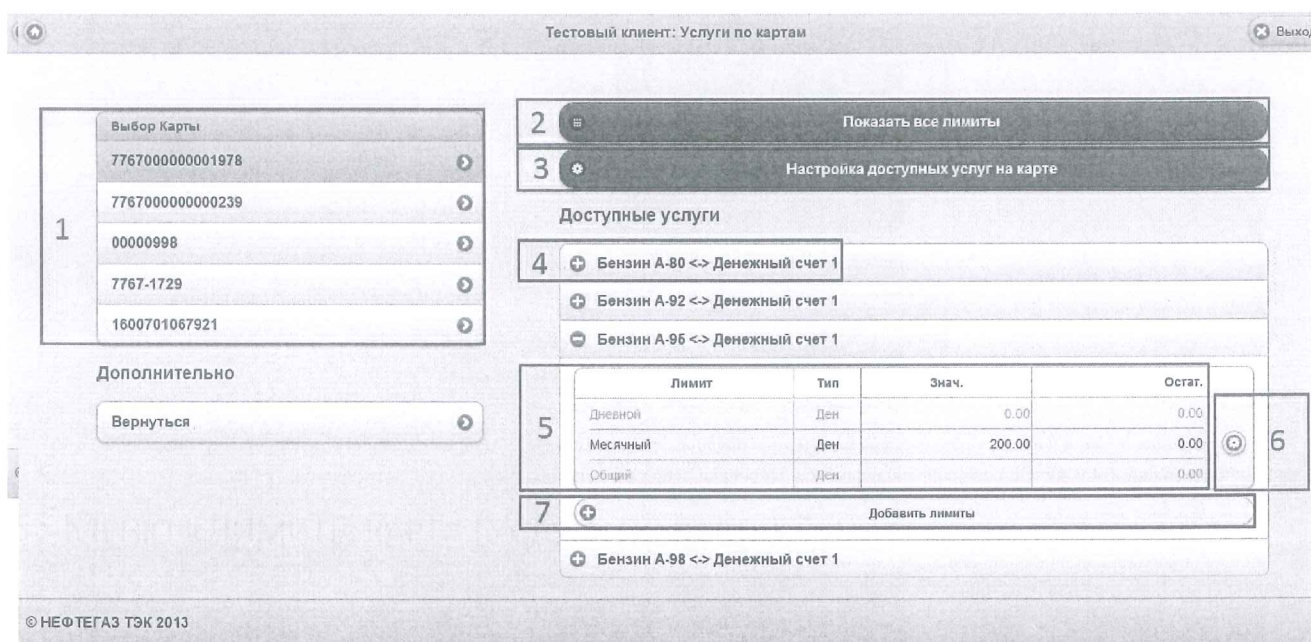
Тестовый клиент: Услуги по картам

Выход

1

Выбор Карты

7767000000001978

7767000000000239

00000998

7767-1729

1600701067921

Дополнительно

Вернуться

2 Показать все лимиты

3 Настройка доступных услуг на карте

Доступные услуги

4 Бензин А-80 <-> Денежный счет 1

Бензин А-92 <-> Денежный счет 1

Бензин А-95 <-> Денежный счет 1

5

| Лимит | Тип | Знач. | Остат. |
|---|---|---|---|
| Дневной | Ден | 0.00 | 0.00 |
| Месячный | Ден | 200.00 | 0.00 |
| Общий | Ден | | 0.00 |

6

7 Добавить лимиты

Бензин А-98 <-> Денежный счет 1

© НЕФТЕГАЗ ТЭК 2013